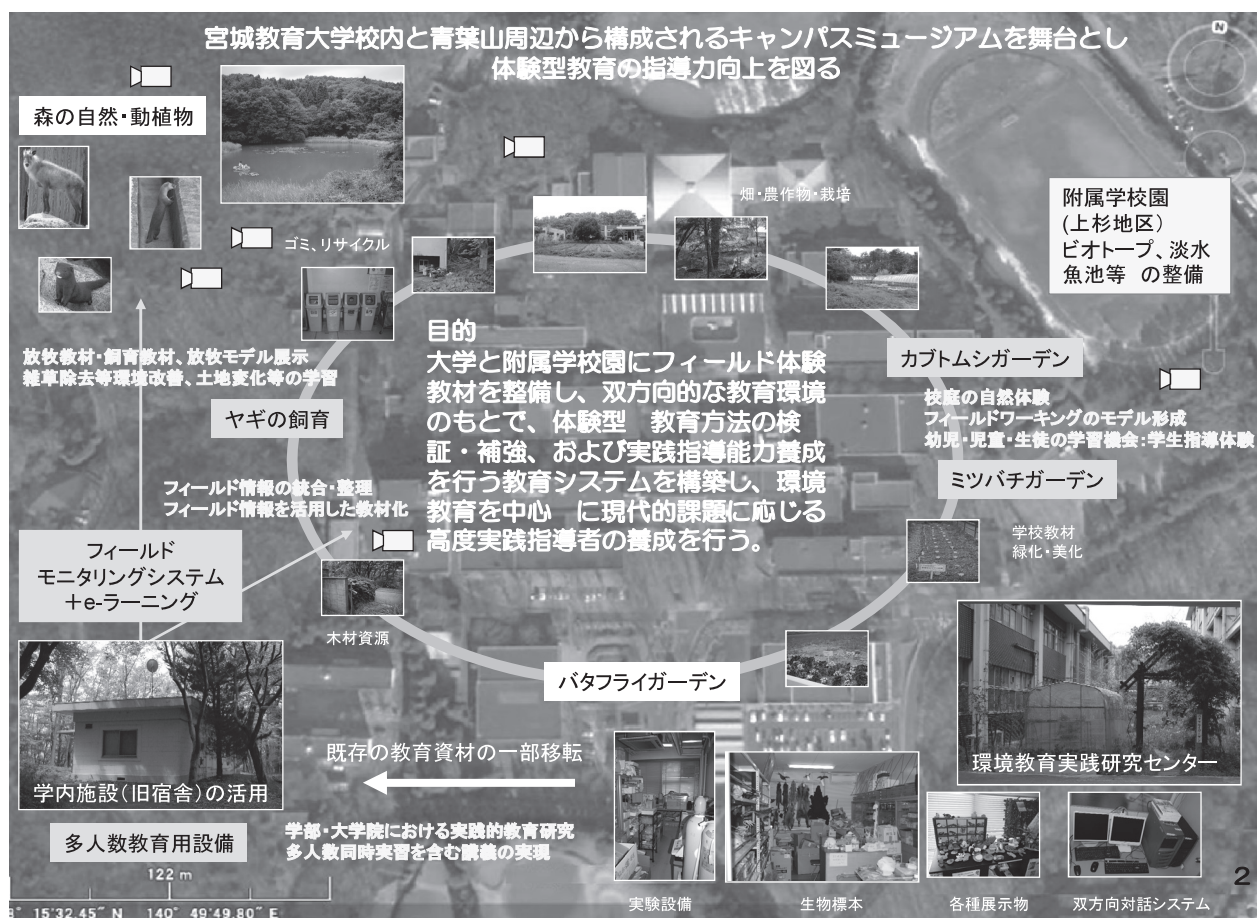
宮城教育大学校内と青葉山周辺から構成されるキャンパスミュージアムを舞台とし
体験型教育の指導力向上を図る

森の自然・動植物

畑・農作物・栽培

附属学校園
(上杉地区)
ビオトープ、淡水魚池等 の整備

ゴミ、リサイクル

放牧教材・飼育教材、放牧モデル展示
雑草除去等環境改善、土地変化等の学習

目的
大学と附属学校園にフィールド体験教材を整備し、双方向的な教育環境のもとで、体験型 教育方法の検証・補強、および実践指導能力養成を行う教育システムを構築し、環境教育を中心 に現代的課題に応じる高度実践指導者の養成を行う。

カブトムシガーデン

校庭の自然体験
フィールドワーキングのモデル形成
幼児・児童・生徒の学習機会:学生指導体験

ヤギの飼育

フィールド情報の統合・整理
フィールド情報を活用した教材化

ミツバチガーデン

学校教材
緑化・美化

フィールド
モニタリングシステム
+e-ラーニング

木材資源

バタフライガーデン

既存の教育資材の一部移転

学内施設(旧宿舎)の活用

環境教育実践研究センター

多人数教育用設備

学部・大学院における実践的教育研究
多人数同時実習を含む講義の実現

122 m

15°32.45″ N 140° 49′49.80″ E

実験設備　生物標本　各種展示物　双方向対話システム

2